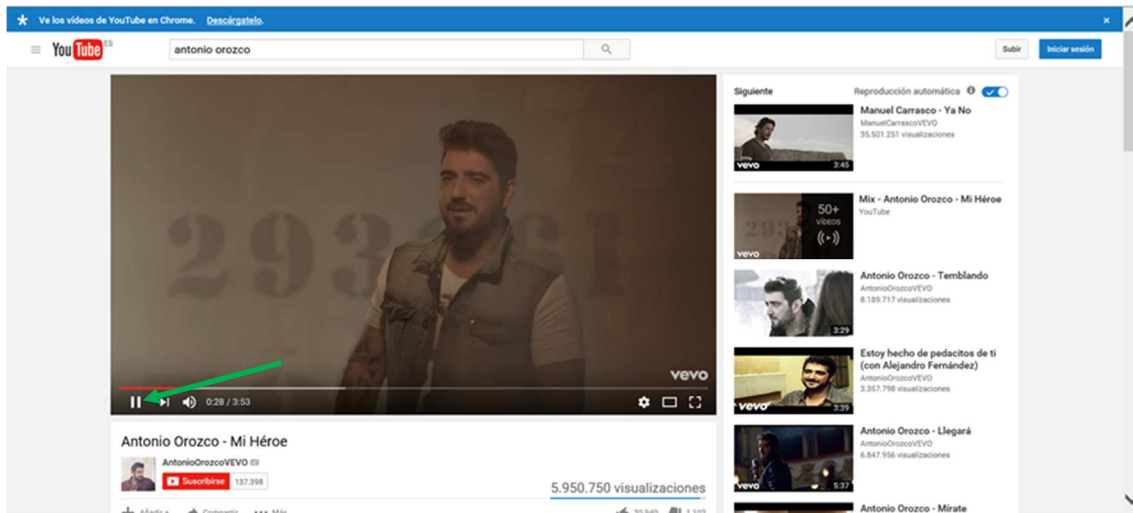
Ve los vídeos de YouTube en Chrome. Descárgatelo.

×

YouTube ES

antonio orozco

Subir

Iniciar sesión

293661

vevo

0:28 / 3:53

Antonio Orozco - Mi Héroe

AntonioOrozcoVEVO

Suscribirse 137.398

5.950.750 visualizaciones

Añadir a  Compartir  Más

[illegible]  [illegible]

Siguiente

Reproducción automática

Manuel Carrasco - Ya No
ManuelCarrascoVEVO
35.501.251 visualizaciones
3:45

Mix - Antonio Orozco - Mi Héroe
YouTube
50+ vídeos

Antonio Orozco - Temblando
AntonioOrozcoVEVO
8.189.717 visualizaciones
3:29

Estoy hecho de pedacitos de ti (con Alejandro Fernández)
AntonioOrozcoVEVO
3.357.798 visualizaciones
3:39

Antonio Orozco - Llegará
AntonioOrozcoVEVO
6.847.956 visualizaciones
5:37

Antonio Orozco - Mírate